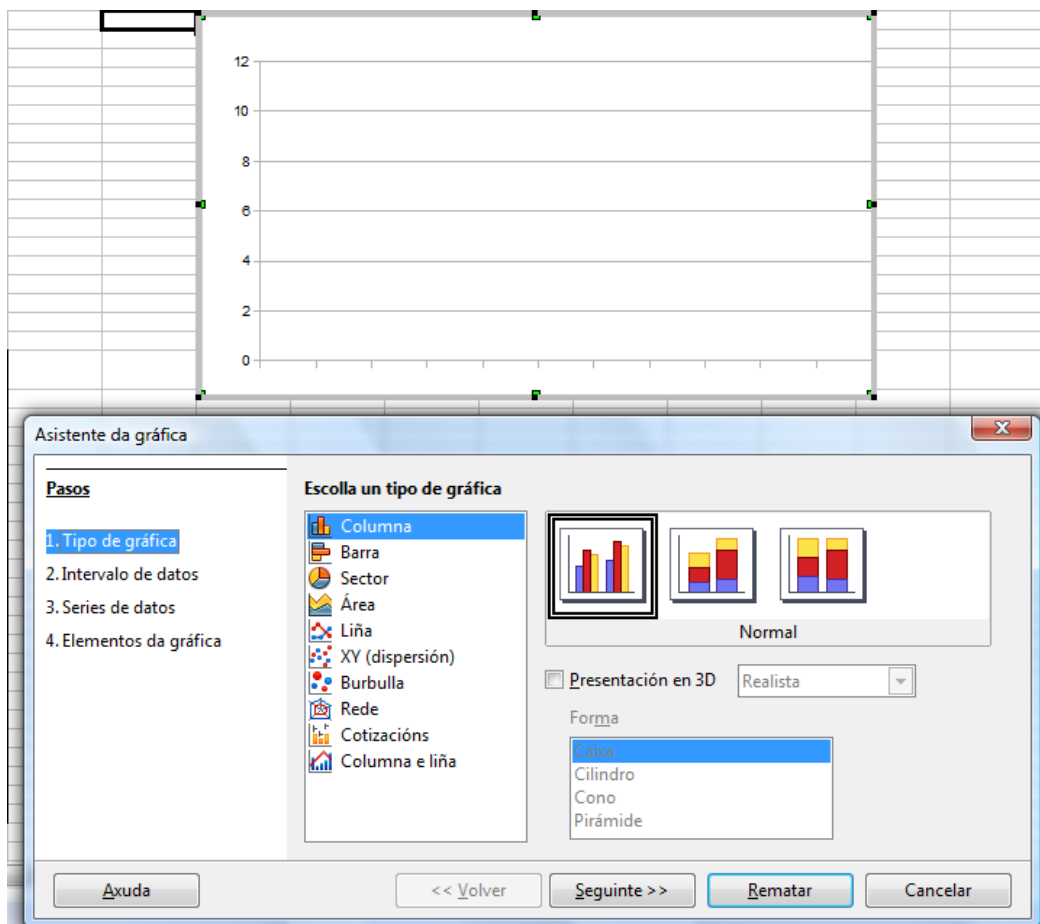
12
10
8
6
4
2
0

Asistente da gráfica

Pasos

1. Tipo de gráfica
2. Intervalo de datos
3. Series de datos
4. Elementos da gráfica

Escolla un tipo de gráfica

Columna
Barra
Sector
Área
Liña
XY (dispersión)
Burbulla
Rede
Cotizacións
Columna e liña

Normal

Presentación en 3D
Realista

Forma
Caixa
Cilindro
Cono
Pirámide

Axuda
<< Volver
Seguinte >>
Rematar
Cancelar